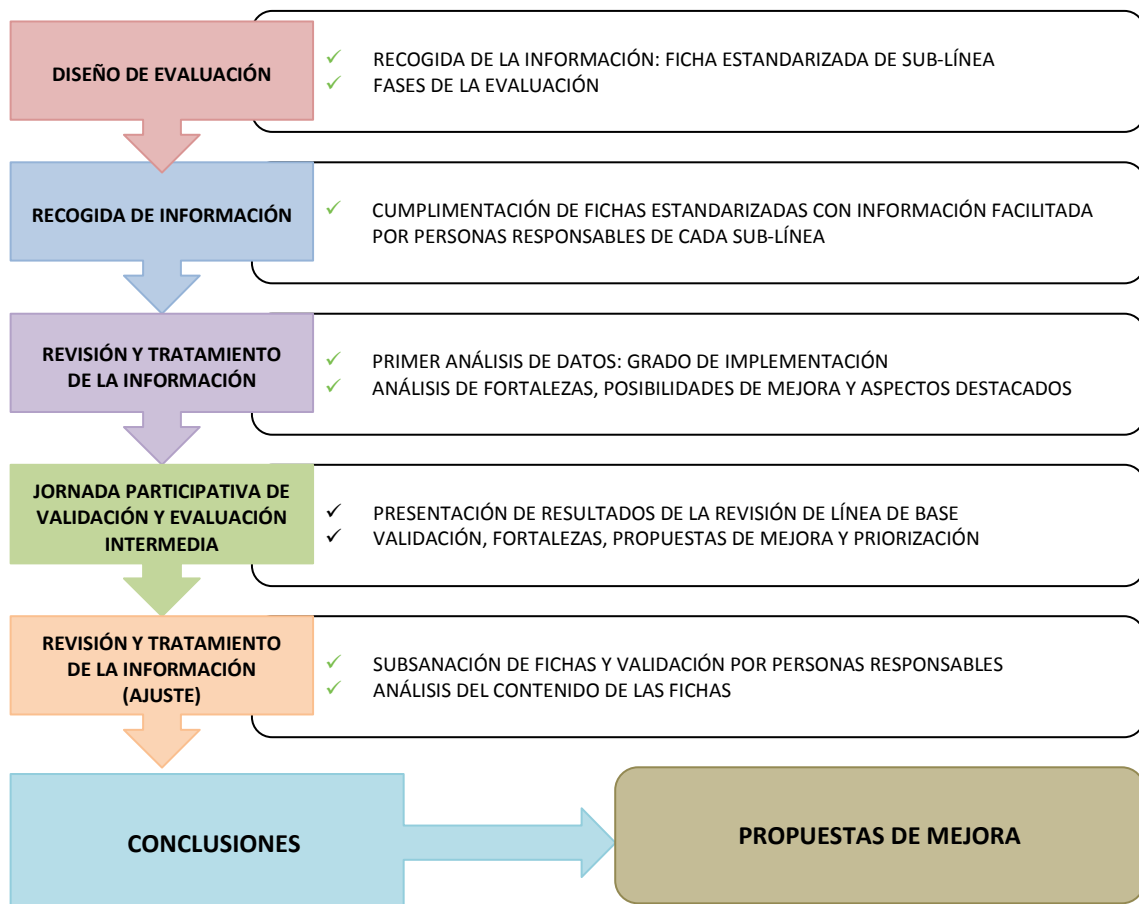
DISEÑO DE EVALUACIÓN

✓ RECOGIDA DE LA INFORMACIÓN: FICHA ESTANDARIZADA DE SUB-LÍNEA
✓ FASES DE LA EVALUACIÓN

RECOGIDA DE INFORMACIÓN

✓ CUMPLIMENTACIÓN DE FICHAS ESTANDARIZADAS CON INFORMACIÓN FACILITADA POR PERSONAS RESPONSABLES DE CADA SUB-LÍNEA

REVISIÓN Y TRATAMIENTO DE LA INFORMACIÓN

✓ PRIMER ANÁLISIS DE DATOS: GRADO DE IMPLEMENTACIÓN
✓ ANÁLISIS DE FORTALEZAS, POSIBILIDADES DE MEJORA Y ASPECTOS DESTACADOS

JORNADA PARTICIPATIVA DE VALIDACIÓN Y EVALUACIÓN INTERMEDIA

✓ PRESENTACIÓN DE RESULTADOS DE LA REVISIÓN DE LÍNEA DE BASE
✓ VALIDACIÓN, FORTALEZAS, PROPUESTAS DE MEJORA Y PRIORIZACIÓN

REVISIÓN Y TRATAMIENTO DE LA INFORMACIÓN (AJUSTE)

✓ SUBSANACIÓN DE FICHAS Y VALIDACIÓN POR PERSONAS RESPONSABLES
✓ ANÁLISIS DEL CONTENIDO DE LAS FICHAS

CONCLUSIONES

PROPUESTAS DE MEJORA